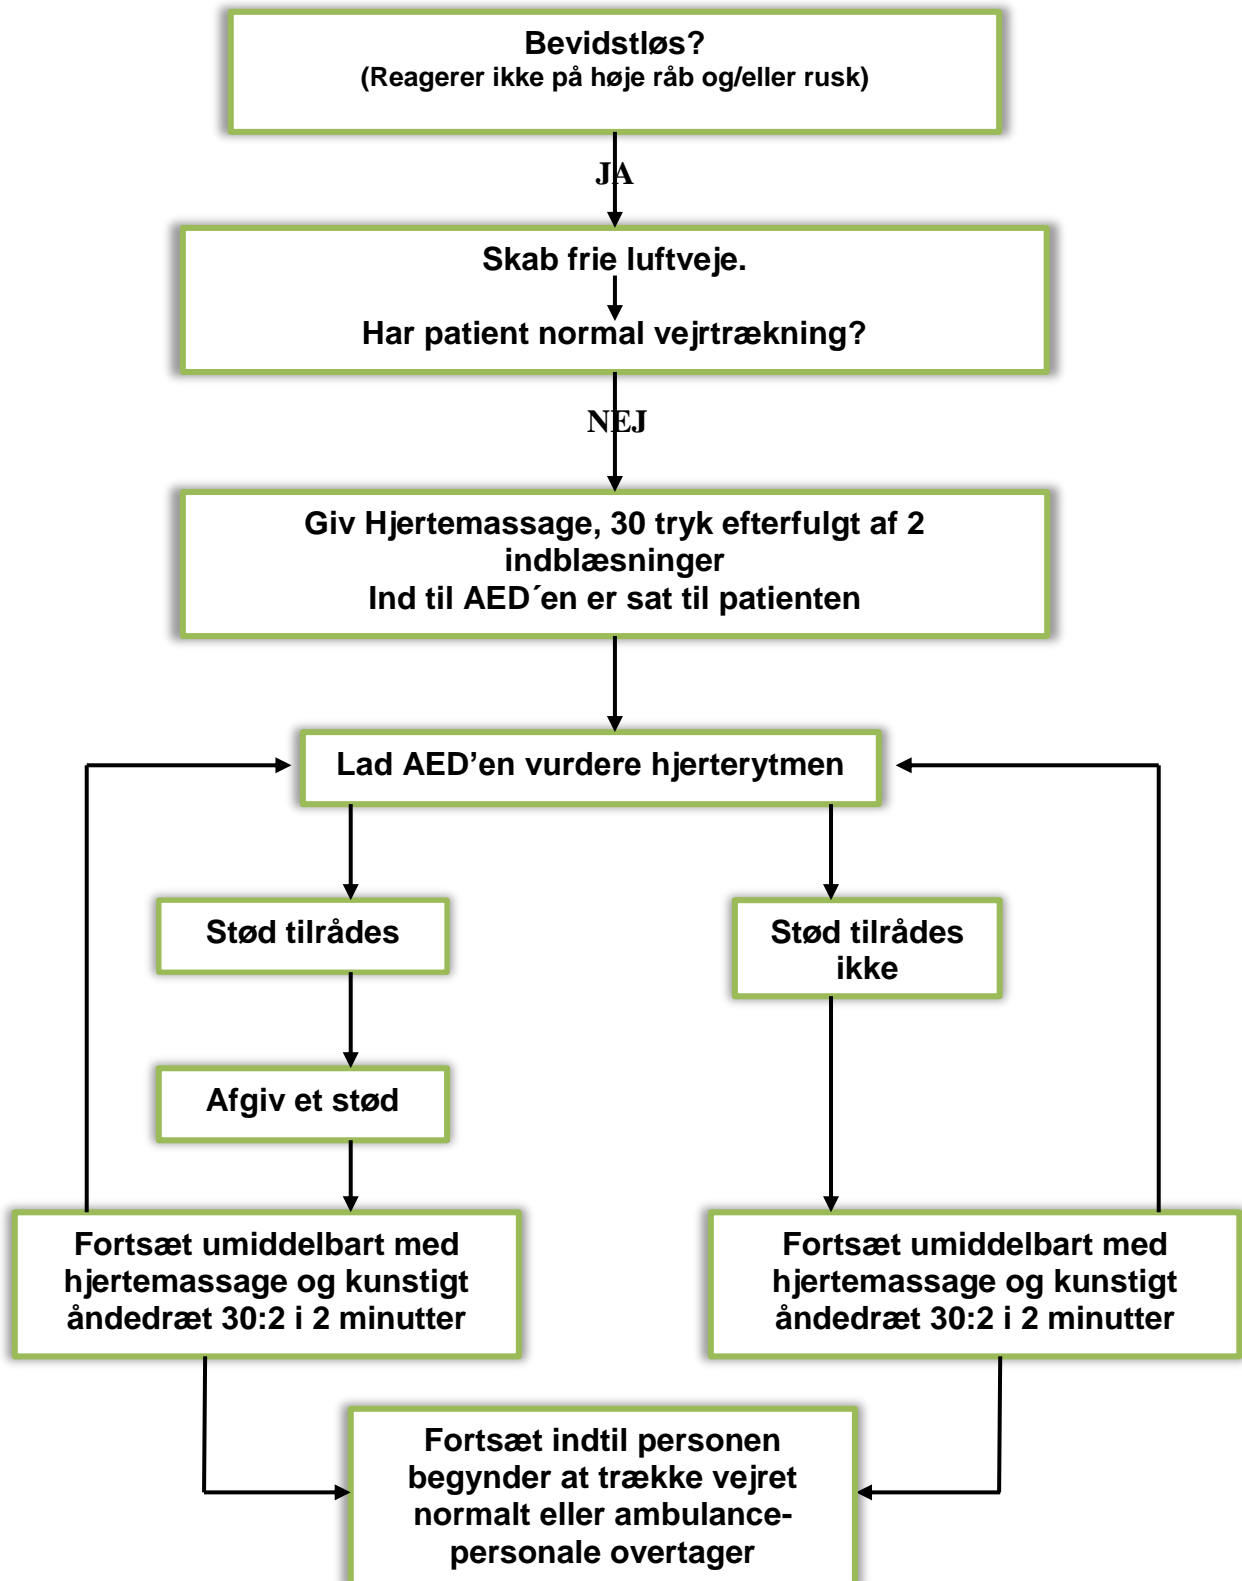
Bevidstløs?
(Reagerer ikke på høje råb og/eller rusk)

JA

Skab frie luftveje.

Har patient normal vejrtrækning?

NEJ

Giv Hjertemassage, 30 tryk efterfulgt af 2 indblæsninger
Ind til AED´en er sat til patienten

Lad AED’en vurdere hjerterytmen

Stød tilrådes

Stød tilrådes ikke

Afgiv et stød

Fortsæt umiddelbart med hjertemassage og kunstigt åndedræt 30:2 i 2 minutter

Fortsæt umiddelbart med hjertemassage og kunstigt åndedræt 30:2 i 2 minutter

Fortsæt indtil personen begynder at trække vejret normalt eller ambulancepersonale overtager